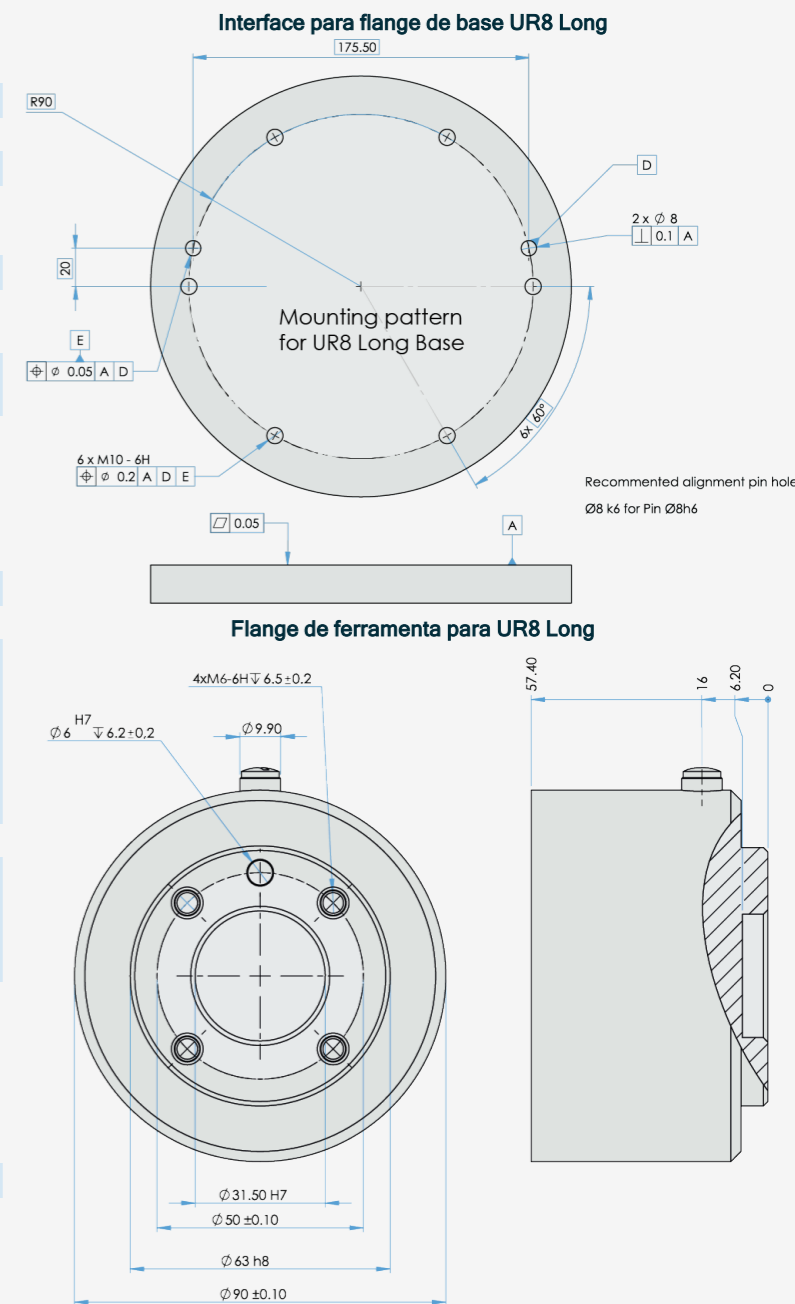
Interface para flange de base UR8 Long

175.50

R90

D

2 x Ø 8
⊥ 0.1 A

20

Mounting pattern
for UR8 Long Base

E
⌖ Ø 0.05 A D

6x 60°

6 x M10 - 6H
⌖ Ø 0.2 A D E

Recommented alignment pin hole
Ø8 k6 for Pin Ø8h6

▱ 0.05

A

Flange de ferramenta para UR8 Long

4xM6-6H↧6.5±0.2

Ø6 H7 ↧6.2±0.2

Ø9.90

57.40

16

6.20

0

Ø31.50 H7

Ø50 ±0.10

Ø63 h8

Ø90 ±0.10